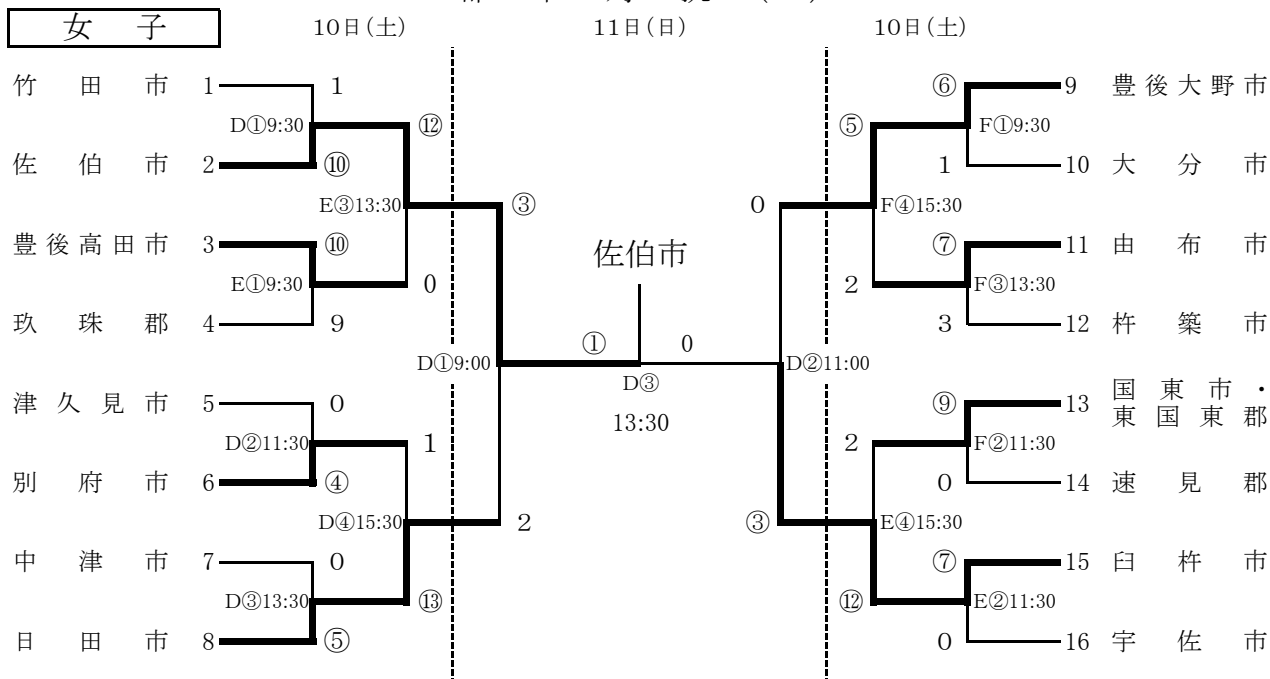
女 子

10日(土)　11日(日)　10日(土)

竹田市 1
1
D①9:30
佐伯市 2
⑩
⑫
E③13:30
③
豊後高田市 3
⑩
E①9:30
0
玖珠郡 4
9
D①9:00
①
佐伯市
0
D③
13:30
津久見市 5
0
D②11:30
1
別府市 6
④
D④15:30
2
中津市 7
0
D③13:30
⑬
日田市 8
⑤

⑥
9 豊後大野市
⑤
F①9:30
1
10 大分市
0
F④15:30
⑦
11 由布市
2
F③13:30
3
12 杵築市
D②11:00
⑨
13 国東市・東国東郡
2
F②11:30
0
14 速見郡
③
E④15:30
⑦
15 臼杵市
⑫
E②11:30
0
16 宇佐市